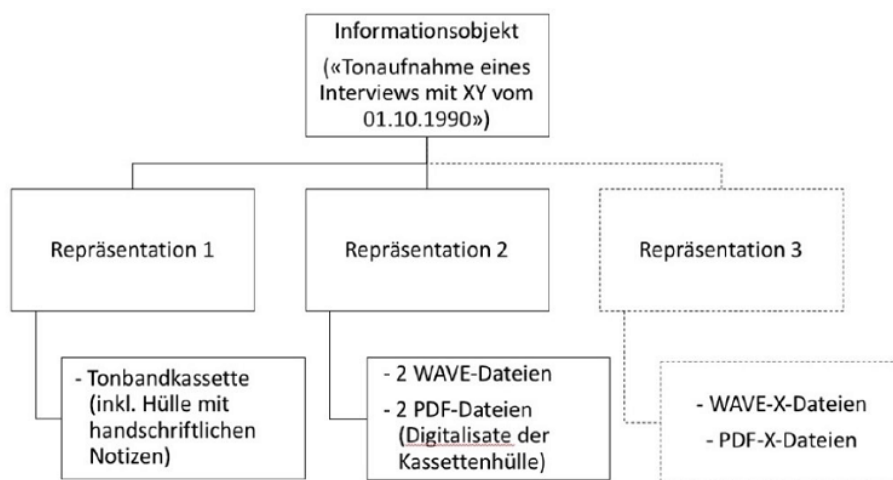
Informationsobjekt
(«Tonaufnahme eines Interviews mit XY vom 01.10.1990»)

Repräsentation 1

Repräsentation 2

Repräsentation 3

- Tonbandkassette (inkl. Hülle mit handschriftlichen Notizen)

- 2 WAVE-Dateien
- 2 PDF-Dateien (Digitalisate der Kassettenhülle)

- WAVE-X-Dateien
- PDF-X-Dateien